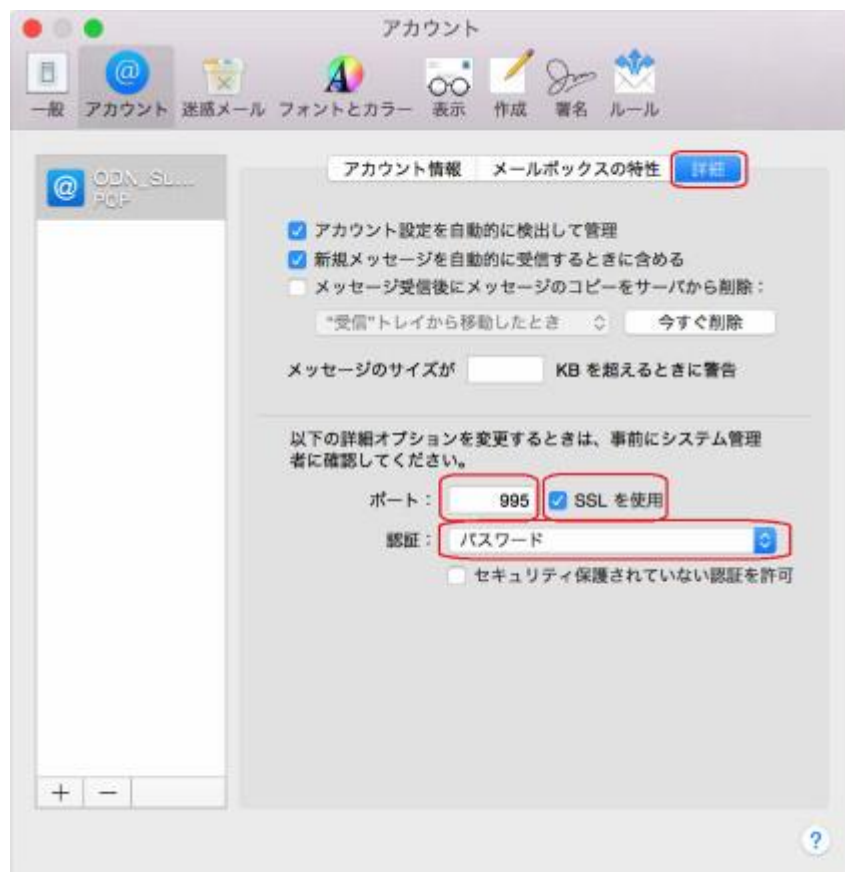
アカウント

一般 アカウント 迷惑メール フォントとカラー 表示 作成 署名 ルール

ODN_Su...
POP

アカウント情報 メールボックスの特性 詳細

アカウント設定を自動的に検出して管理

新規メッセージを自動的に受信するときに含める

メッセージ受信後にメッセージのコピーをサーバから削除：

"受信"トレイから移動したとき 今すぐ削除

メッセージのサイズが KB を超えるときに警告

以下の詳細オプションを変更するときは、事前にシステム管理者に確認してください。

ポート： 995 SSL を使用

認証： パスワード

セキュリティ保護されていない認証を許可

+ −

?